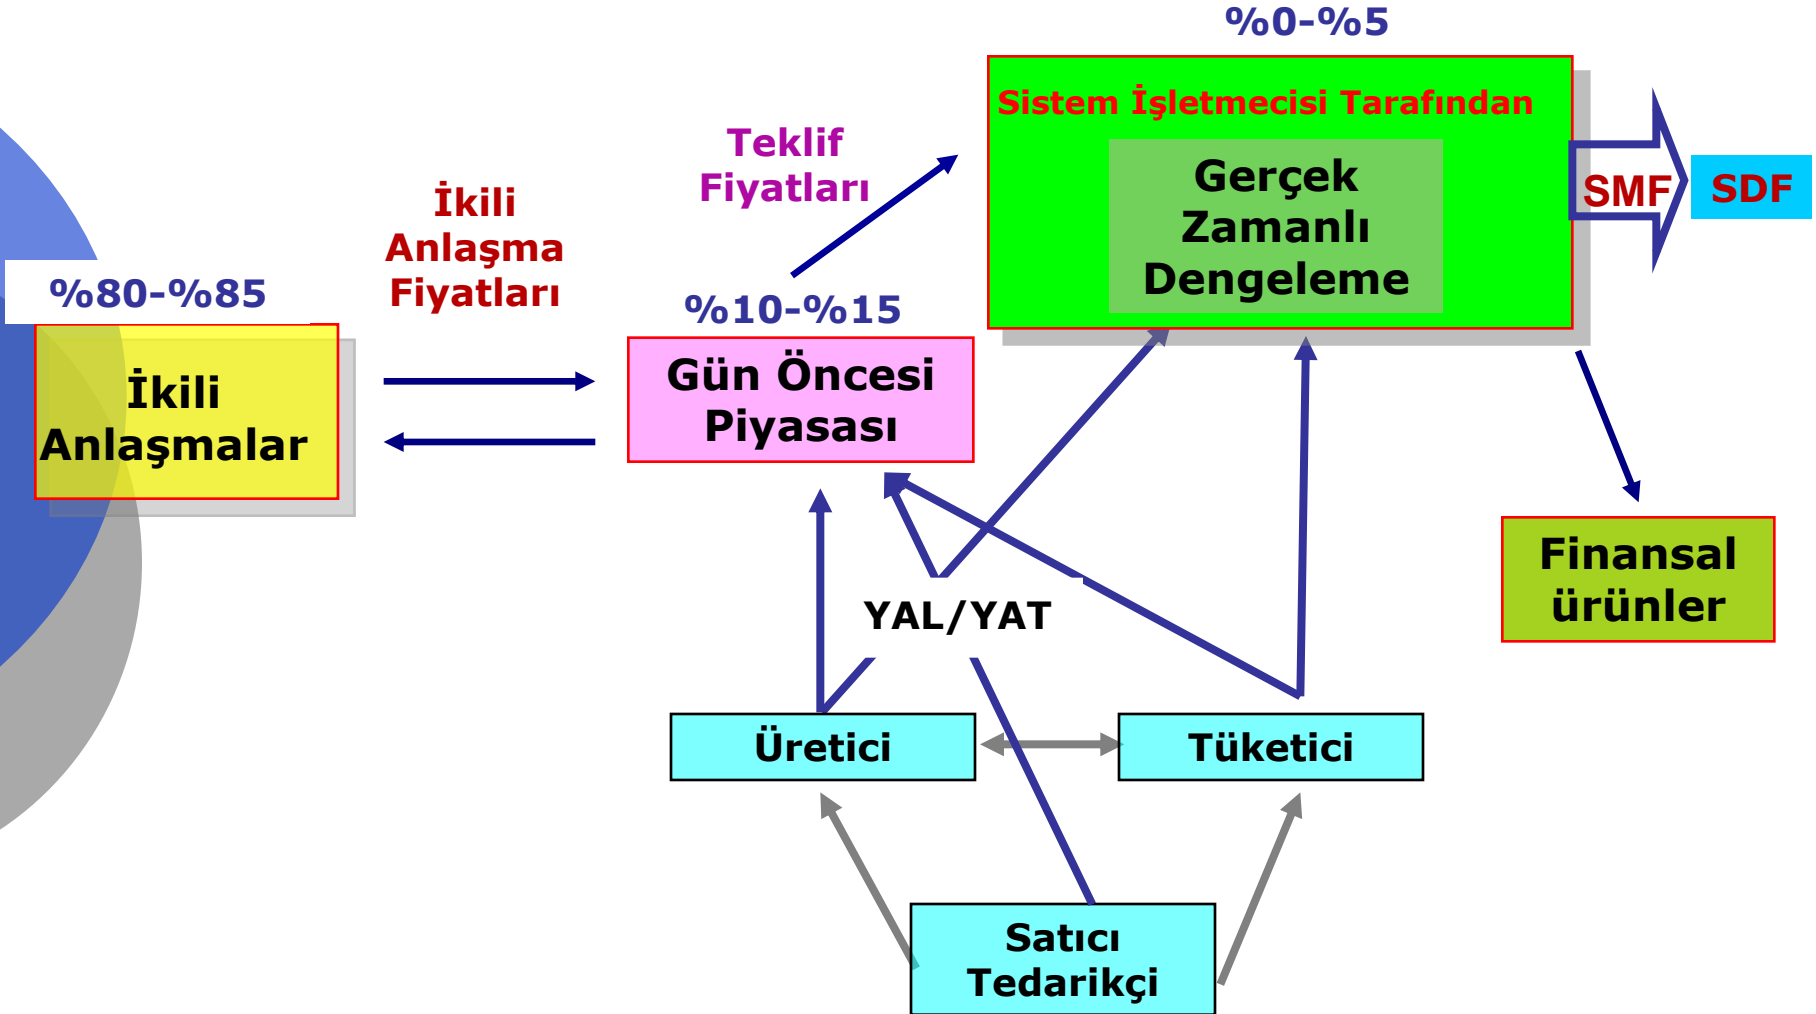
%0-%5

Sistem İşletmecisi Tarafından

Gerçek Zamanlı Dengeleme

SMF

SDF

Teklif Fiyatları

İkili Anlaşma Fiyatları

%80-%85

İkili Anlaşmalar

%10-%15

Gün Öncesi Piyasası

Finansal ürünler

YAL/YAT

Üretici

Tüketici

Satıcı Tedarikçi